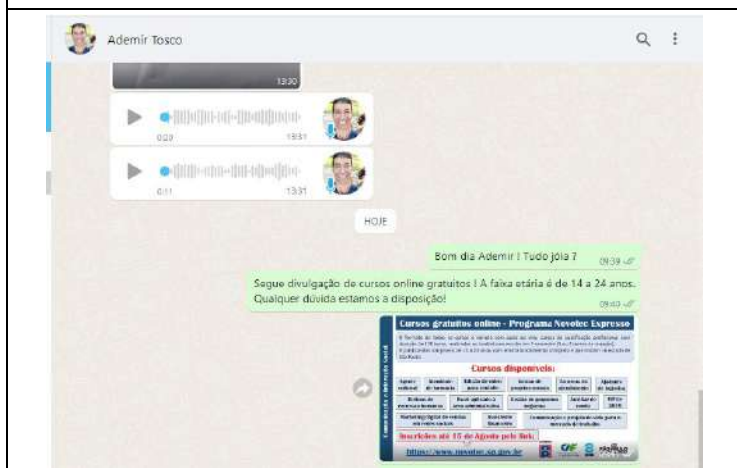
Ademir Tosco

13:30

0:03 13:31

0:11 13:31

HOJE

Bom dia Ademir ! Tudo jóia ? 09:39

Segue divulgação de cursos online gratuitos ! A faixa etária é de 14 a 24 anos. Qualquer dúvida estamos a disposição! 09:40

Cursos gratuitos online - Programa Novotec Expresso

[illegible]

Cursos disponíveis:

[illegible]

Inscrições até 15 de Agosto pelo link:

https://www.novotec.sp.gov.br